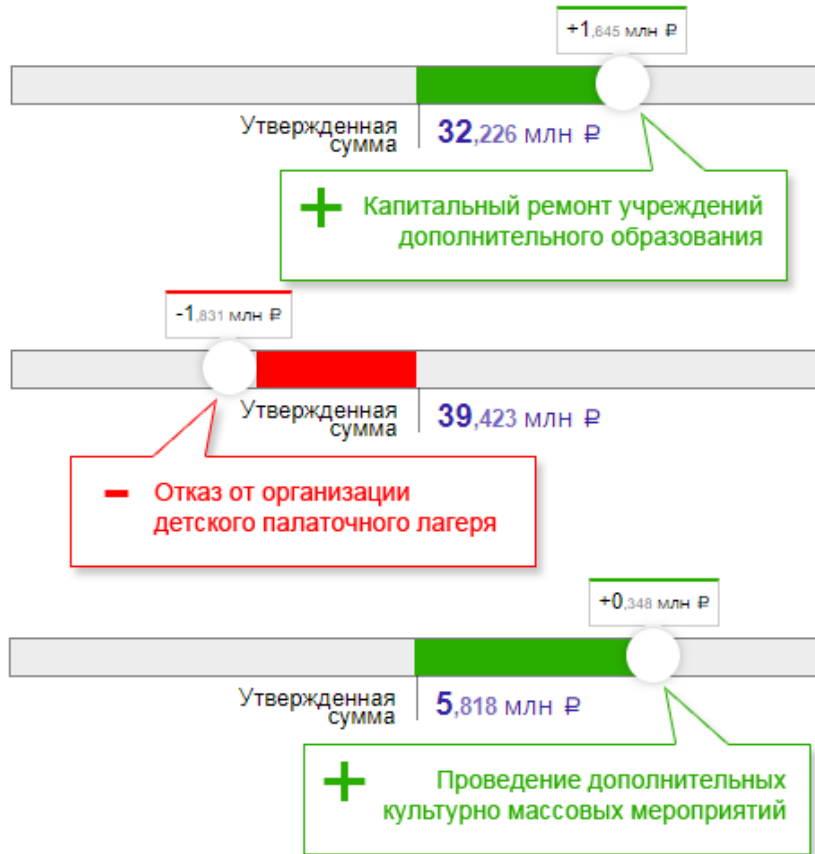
+1,645 млн ₽

Утвержденная сумма

32,226 млн ₽

+ Капитальный ремонт учреждений дополнительного образования

-1,831 млн ₽

Утвержденная сумма

39,423 млн ₽

– Отказ от организации детского палаточного лагеря

+0,348 млн ₽

Утвержденная сумма

5,818 млн ₽

+ Проведение дополнительных культурно массовых мероприятий